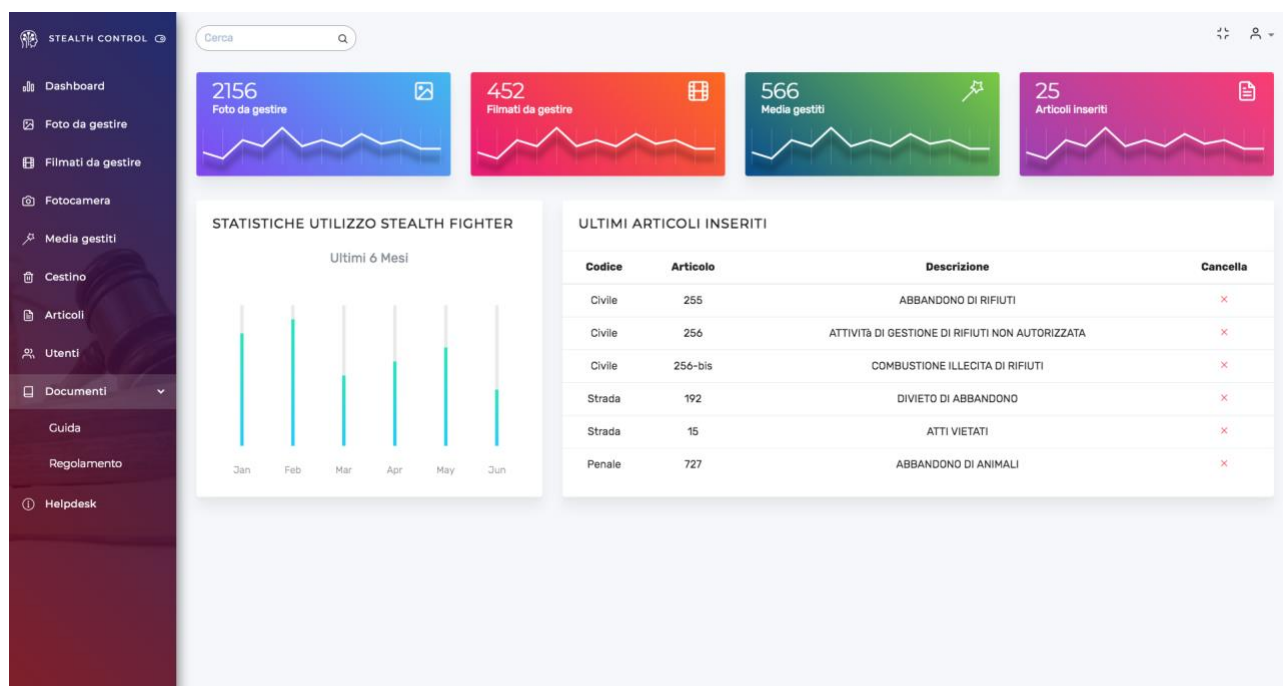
STEALTH CONTROL

Dashboard
Foto da gestire
Filmati da gestire
Fotocamera
Media gestiti
Cestino
Articoli
Utenti
Documenti
Guida
Regolamento
Helpdesk

Cerca

2156
Foto da gestire

452
Filmati da gestire

566
Media gestiti

25
Articoli inseriti

STATISTICHE UTILIZZO STEALTH FIGHTER

Ultimi 6 Mesi

Jan Feb Mar Apr May Jun

ULTIMI ARTICOLI INSERITI

| Codice | Articolo | Descrizione | Cancella |
|---|---|---|---|
| Civile | 255 | ABBANDONO DI RIFIUTI | × |
| Civile | 256 | ATTIVITà DI GESTIONE DI RIFIUTI NON AUTORIZZATA | × |
| Civile | 256-bis | COMBUSTIONE ILLECITA DI RIFIUTI | × |
| Strada | 192 | DIVIETO DI ABBANDONO | × |
| Strada | 15 | ATTI VIETATI | × |
| Penale | 727 | ABBANDONO DI ANIMALI | × |